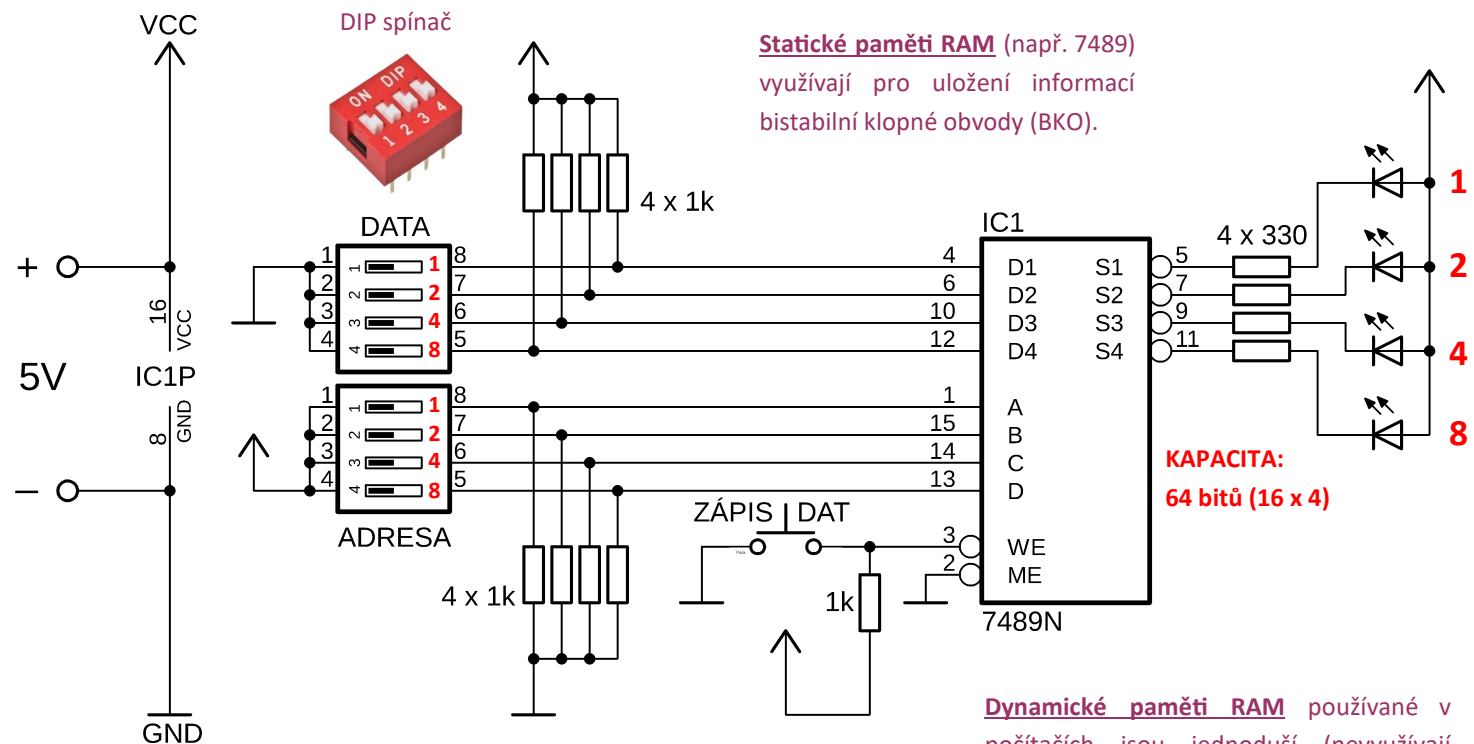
VCC

DIP spínač

ON DIP 1 2 3 4

**Statické paměti RAM** (např. 7489) využívají pro uložení informací bistabilní klopné obvody (BKO).

4 x 1k

DATA

IC1

4 x 330

1

2

4

8

+

16 VCC

5V

IC1P

8 GND

–

GND

1 2 3 4

1 2 4 8

8 7 6 5

4 6 10 12

D1 D2 D3 D4

S1 S2 S3 S4

5 7 9 11

1 2 3 4

1 2 4 8

8 7 6 5

1 15 14 13

A B C D

ADRESA

KAPACITA: 64 bitů (16 x 4)

ZÁPIS DAT

3 2

WE ME

4 x 1k

1k

7489N

**Dynamické paměti RAM** používané v počítačích jsou jednodušší (nevyužívají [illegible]